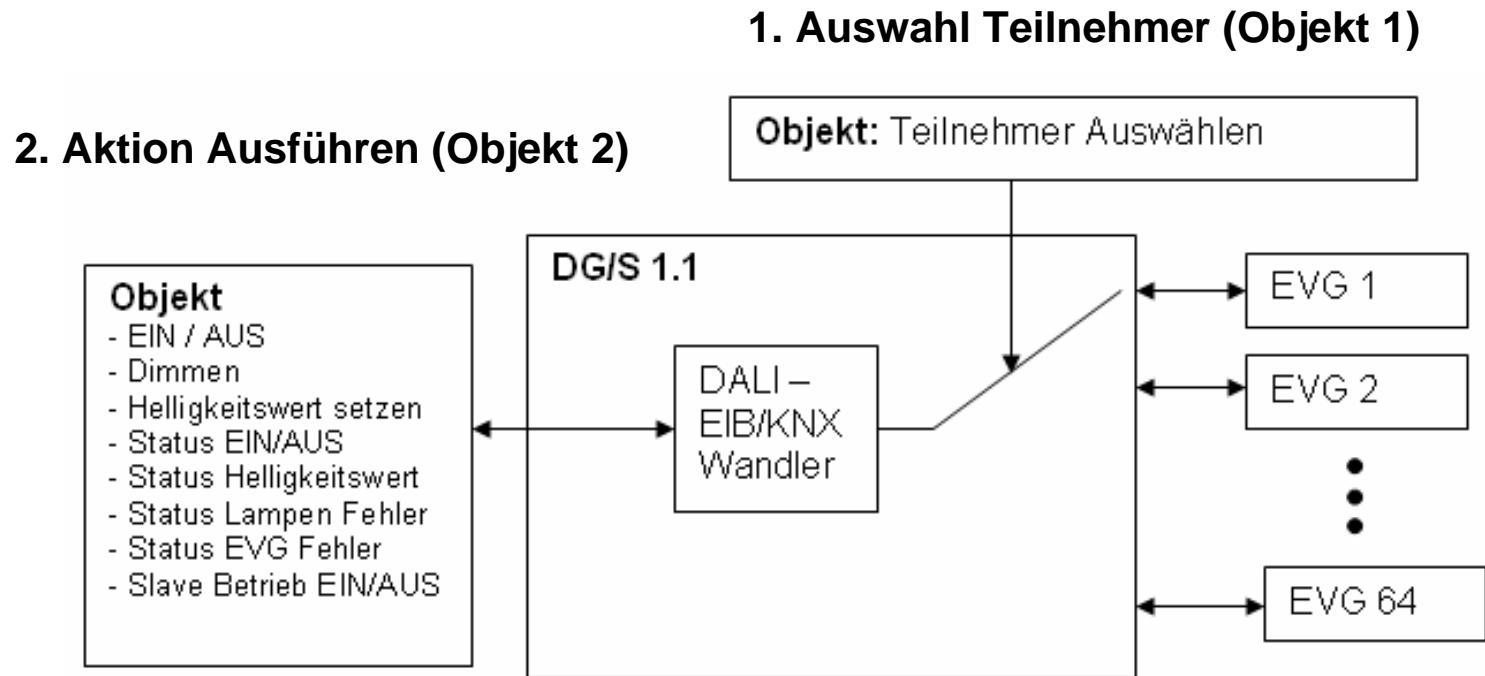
1. Auswahl Teilnehmer (Objekt 1)

2. Aktion Ausführen (Objekt 2)

Objekt: Teilnehmer Auswählen

DG/S 1.1

Objekt
- EIN / AUS
- Dimmen
- Helligkeitswert setzen
- Status EIN/AUS
- Status Helligkeitswert
- Status Lampen Fehler
- Status EVG Fehler
- Slave Betrieb EIN/AUS

DALI – EIB/KNX Wandler

EVG 1

EVG 2

EVG 64